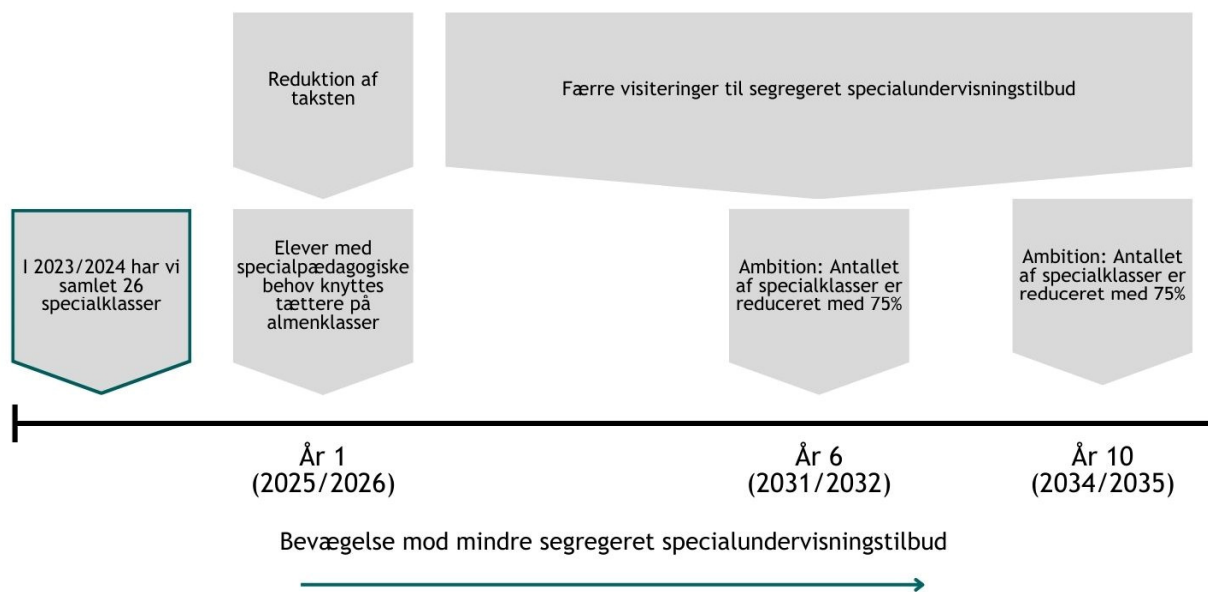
Reduktion af taksten

Færre visiteringer til segregeret specialundervisningstilbud

I 2023/2024 har vi samlet 26 specialklasser

Elever med specialpædagogiske behov knyttes tættere på almenklasser

Ambition: Antallet af specialklasser er reduceret med 75%

Ambition: Antallet af specialklasser er reduceret med 75%

År 1 (2025/2026)

År 6 (2031/2032)

År 10 (2034/2035)

Bevægelse mod mindre segregeret specialundervisningstilbud